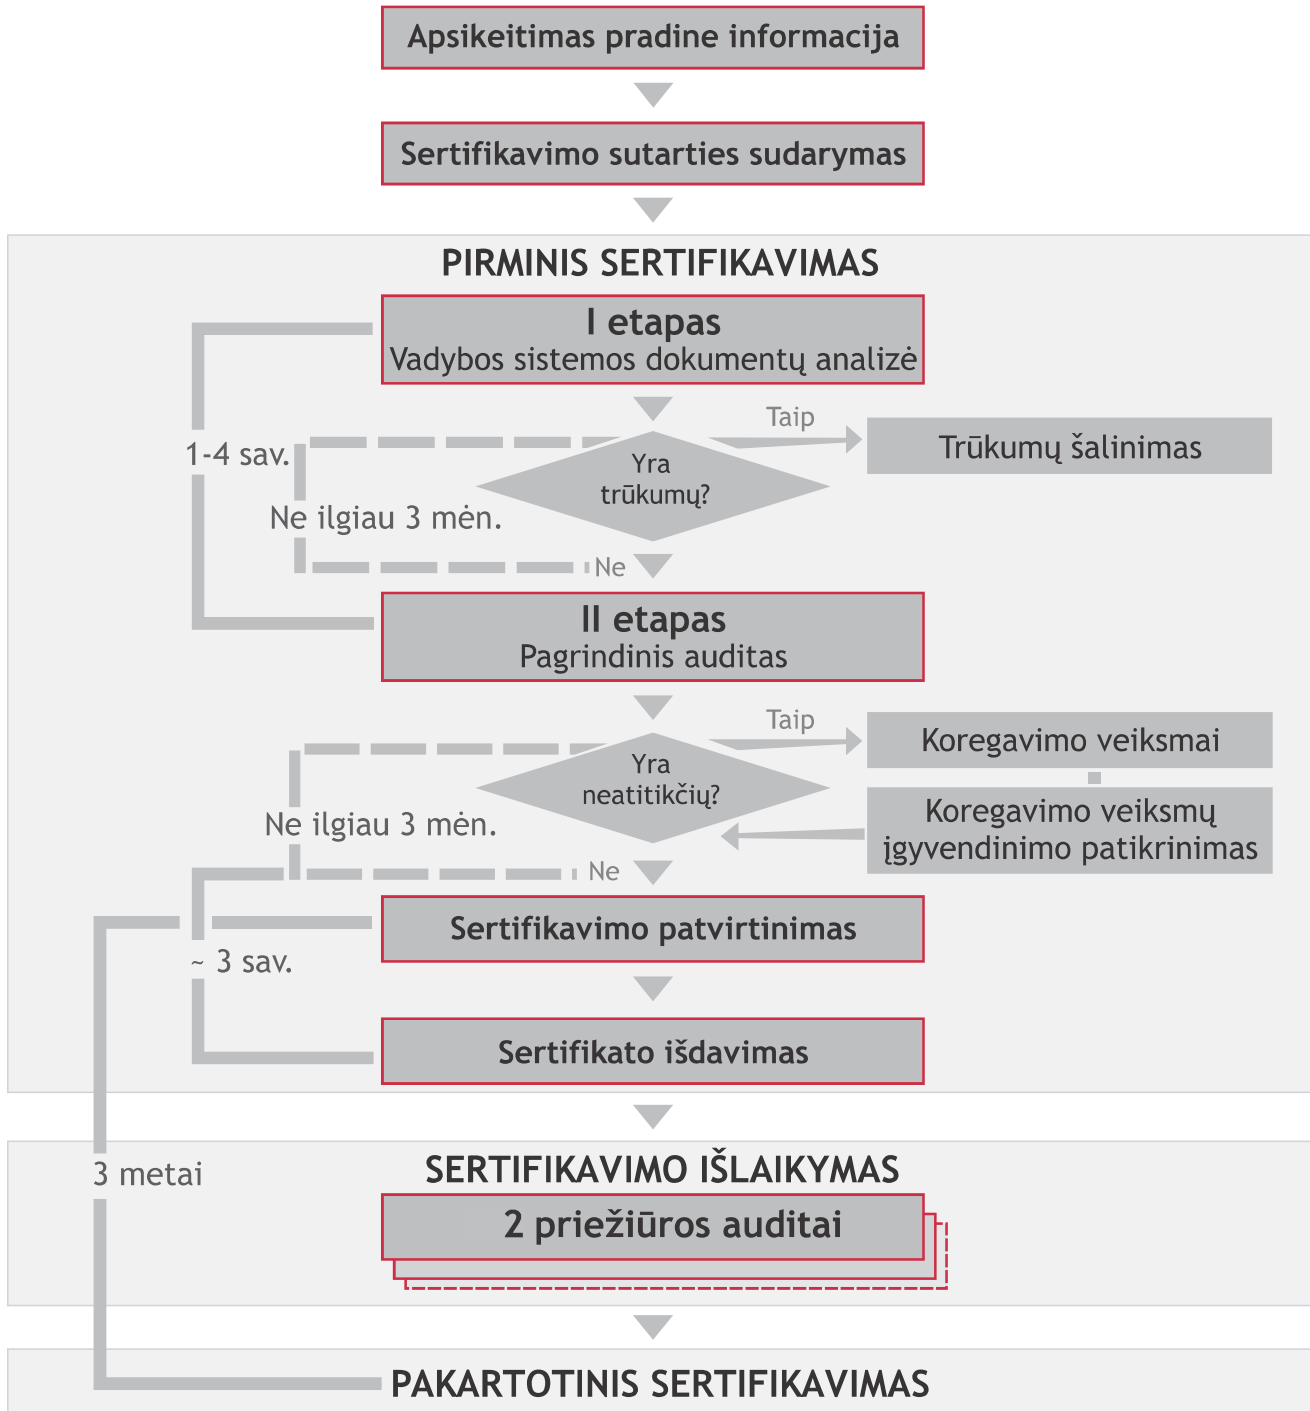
Apsikeitimas pradine informacija

Sertifikavimo sutarties sudarymas

PIRMINIS SERTIFIKAVIMAS

I etapas
Vadybos sistemos dokumentų analizė

1-4 sav.

Taip

Trūkumų šalinimas

Yra trūkumų?

Ne ilgiau 3 mėn.

Ne

II etapas
Pagrindinis auditas

Taip

Koregavimo veiksmai

Yra neatitikčių?

Koregavimo veiksmų įgyvendinimo patikrinimas

Ne ilgiau 3 mėn.

Ne

Sertifikavimo patvirtinimas

~ 3 sav.

Sertifikato išdavimas

SERTIFIKAVIMO IŠLAIKYMAS

3 metai

2 priežiūros auditai

PAKARTOTINIS SERTIFIKAVIMAS